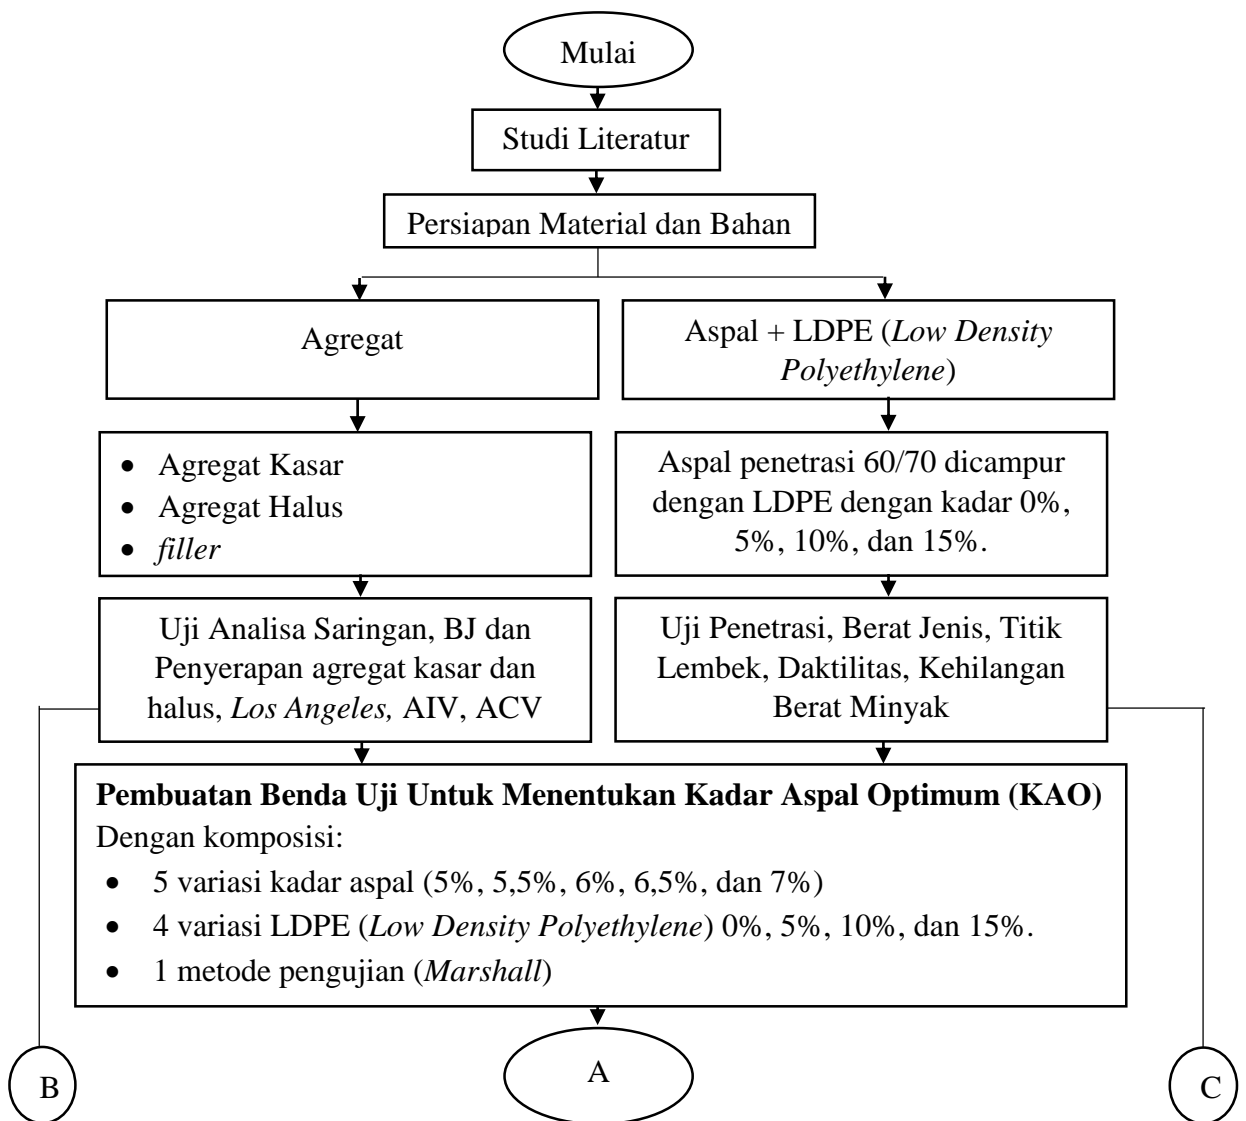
Mulai

Studi Literatur

Persiapan Material dan Bahan

Agregat

Aspal + LDPE (*Low Density Polyethylene*)

- Agregat Kasar
- Agregat Halus
- *filler*

Aspal penetrasi 60/70 dicampur dengan LDPE dengan kadar 0%, 5%, 10%, dan 15%.

Uji Analisa Saringan, BJ dan Penyerapan agregat kasar dan halus, *Los Angeles,* AIV, ACV

Uji Penetrasi, Berat Jenis, Titik Lembek, Daktilitas, Kehilangan Berat Minyak

**Pembuatan Benda Uji Untuk Menentukan Kadar Aspal Optimum (KAO)**
Dengan komposisi:
- 5 variasi kadar aspal (5%, 5,5%, 6%, 6,5%, dan 7%)
- 4 variasi LDPE (*Low Density Polyethylene*) 0%, 5%, 10%, dan 15%.
- 1 metode pengujian (*Marshall*)

B

A

C